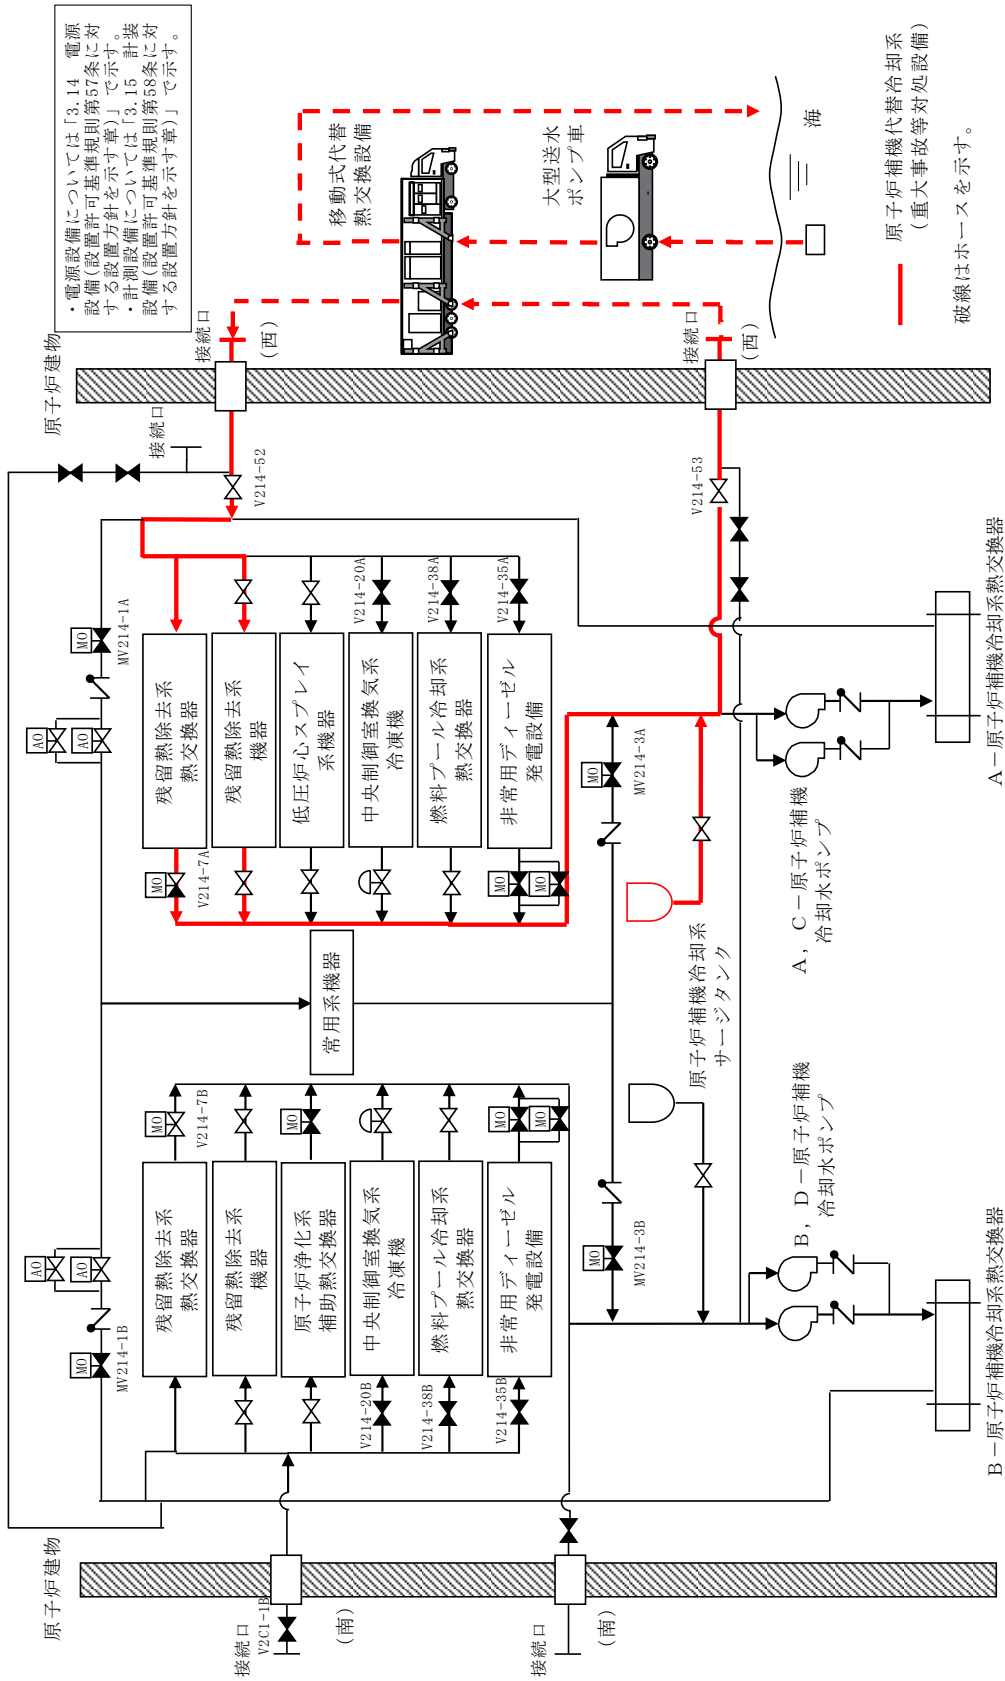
・電源設備については「3.14 電源設備(設置許可基準規則第57条に対する設置方針を示す章)」で示す。
・計測設備については「3.15 計装設備(設置許可基準規則第58条に対する設置方針を示す章)」で示す。

原子炉補機代替冷却系
（重大事故等対処設備）

破線はホースを示す。

海

移動式代替熱交換設備

大型送水ポンプ車

原子炉建物

接続口
（西）

接続口
（西）

接続口

V214-52

V214-53

MV214-1A

MO

AO

AO

残留熱除去系熱交換器

残留熱除去系機器

低圧炉心スプレイ系機器

中央制御室換気系冷凍機

燃料プール冷却系熱交換器

非常用ディーゼル発電設備

V214-20A

V214-38A

V214-35A

MV214-3A

MO

V214-7A

MO

MO

MO

A－原子炉補機冷却系熱交換器

A，C－原子炉補機冷却水ポンプ

原子炉補機冷却系サージタンク

常用系機器

B，D－原子炉補機冷却水ポンプ

B－原子炉補機冷却系熱交換器

MO

V214-7B

MO

MO

MO

残留熱除去系熱交換器

残留熱除去系機器

原子炉浄化系補助熱交換器

中央制御室換気系冷凍機

燃料プール冷却系熱交換器

非常用ディーゼル発電設備

AO

AO

MO

MV214-1B

V214-20B

V214-38B

V214-35B

MV214-3B

MO

原子炉建物

接続口
V2C1-1B
（南）

接続口
（南）